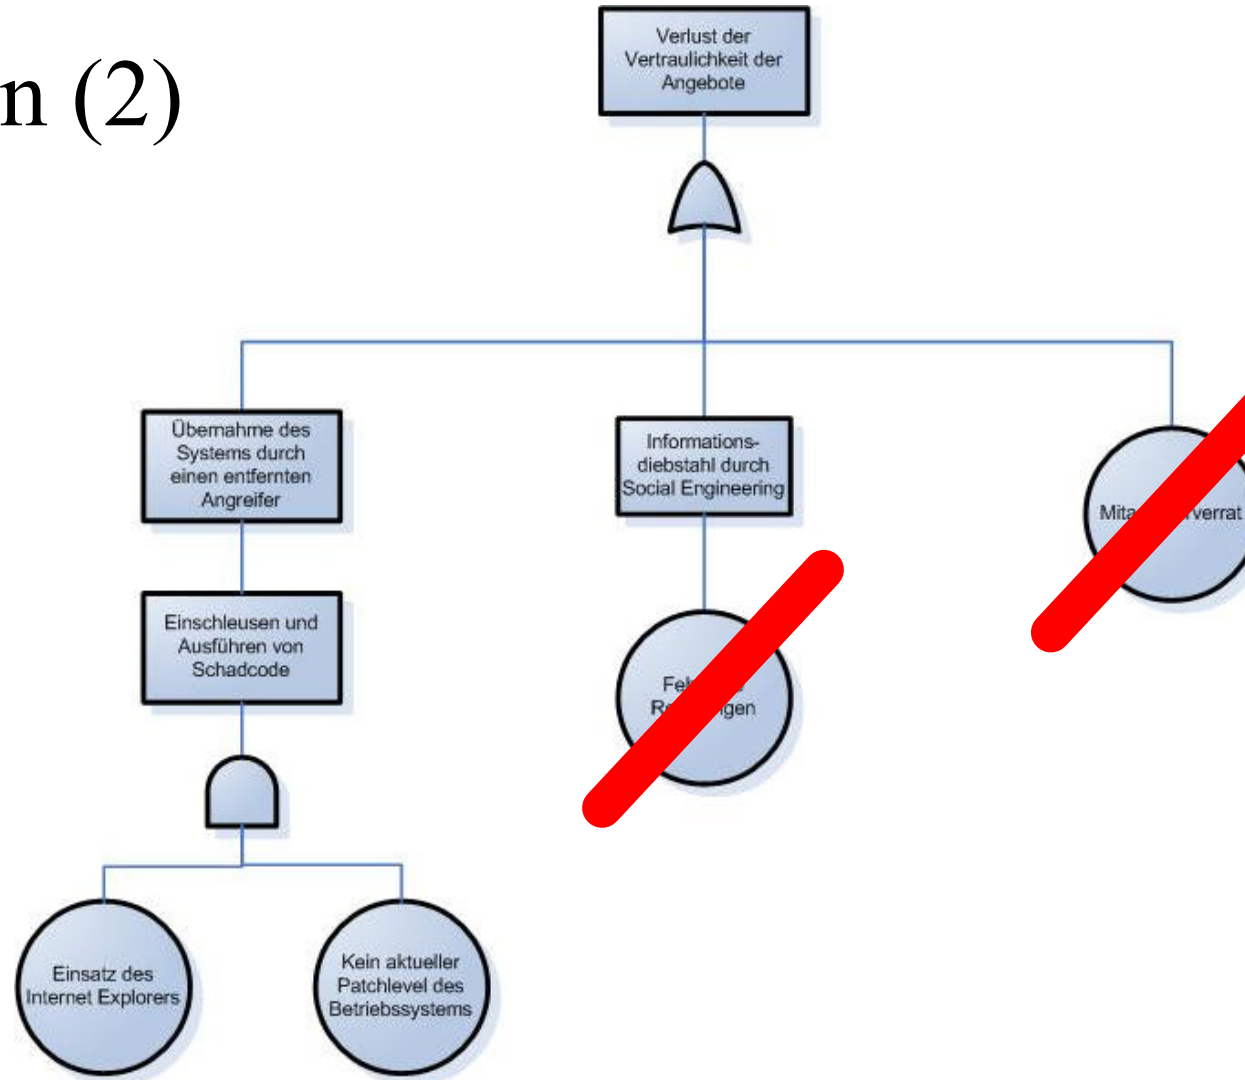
n (2)

Verlust der Vertraulichkeit der Angebote

Übernahme des Systems durch einen entfernten Angreifer

Informationsdiebstahl durch Social Engineering

Mita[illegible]verrat

Einschleusen und Ausführen von Schadcode

Fe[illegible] R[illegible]gen

Einsatz des Internet Explorers

Kein aktueller Patchlevel des Betriebssystems